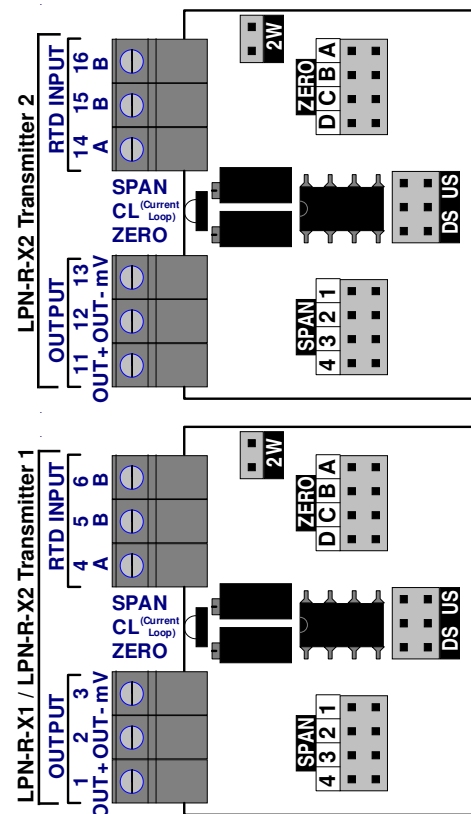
LPN-R-X2 Transmitter 2

RTD INPUT
14 A
15 B
16 B

2W

ZERO
D C B A

SPAN
CL (Current Loop)
ZERO

DS US

OUTPUT
11 OUT+
12 OUT-
13 mV

SPAN
4 3 2 1

LPN-R-X1 / LPN-R-X2 Transmitter 1

RTD INPUT
4 A
5 B
6 B

2W

ZERO
D C B A

SPAN
CL (Current Loop)
ZERO

DS US

OUTPUT
1 OUT+
2 OUT-
3 mV

SPAN
4 3 2 1